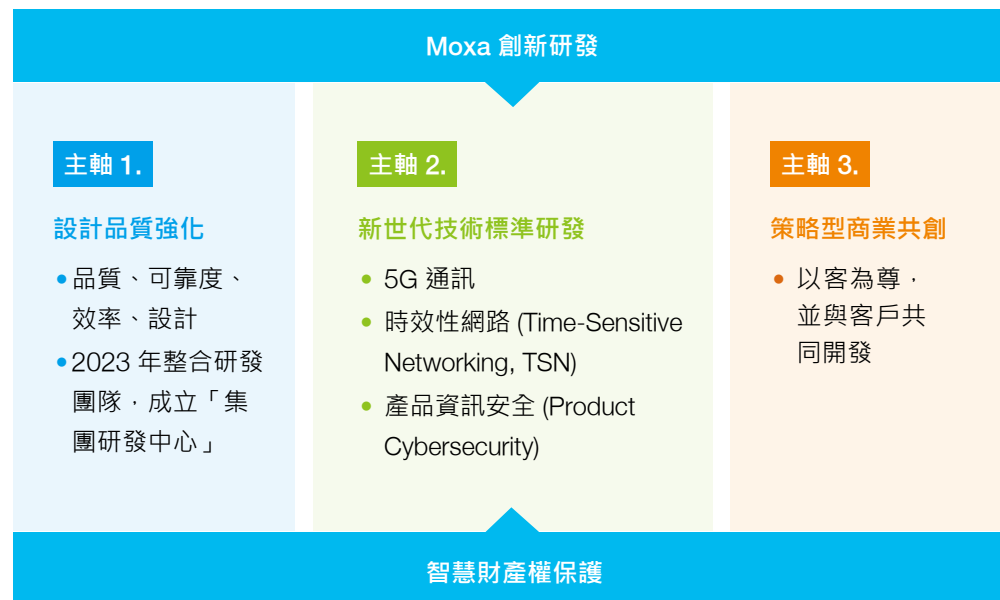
Moxa 創新研發

主軸 1.

設計品質強化

• 品質、可靠度、效率、設計
• 2023 年整合研發團隊，成立「集團研發中心」

主軸 2.

新世代技術標準研發

• 5G 通訊
• 時效性網路 (Time-Sensitive Networking, TSN)
• 產品資訊安全 (Product Cybersecurity)

主軸 3.

策略型商業共創

• 以客為尊，並與客戶共同開發

智慧財產權保護